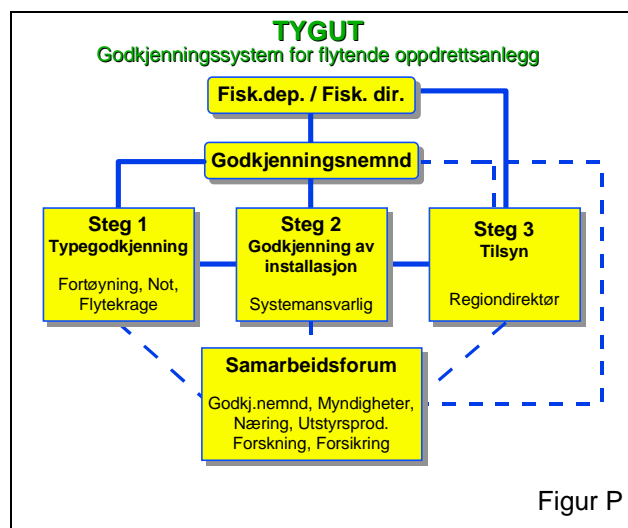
TYGUT
Godkjenningssystem for flytende oppdrettsanlegg

Fisk.dep. / Fisk. dir.

Godkjenningsnemnd

Steg 1
Typegodkjenning
Fortøyning, Not, Flytekrage

Steg 2
Godkjenning av installasjon
Systemansvarlig

Steg 3
Tilsyn
Regiondirektør

Samarbeidsforum
Godkj.nemnd, Myndigheter, Næring, Utstyrsprod. Forskning, Forsikring

Figur P